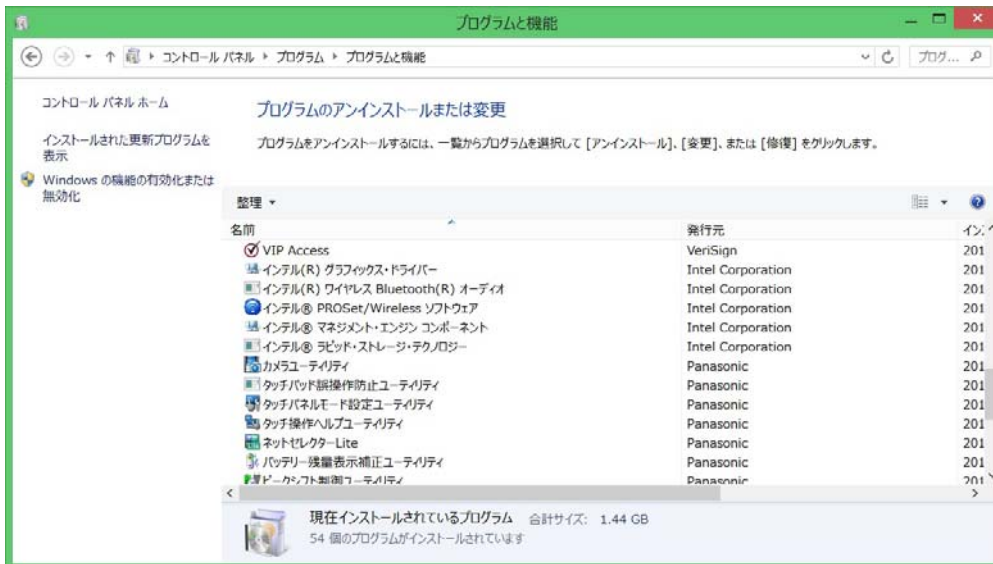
プログラムと機能

コントロール パネル ▸ プログラム ▸ プログラムと機能

プログ... 

コントロール パネル ホーム

インストールされた更新プログラムを表示

Windows の機能の有効化または無効化

プログラムのアンインストールまたは変更

プログラムをアンインストールするには、一覧からプログラムを選択して [アンインストール]、[変更]、または [修復] をクリックします。

整理 ▾

| 名前 | 発行元 | イン |
|---|---|---|
| VIP Access | VeriSign | 201 |
| インテル(R) グラフィックス・ドライバー | Intel Corporation | 201 |
| インテル(R) ワイヤレス Bluetooth(R) オーディオ | Intel Corporation | 201 |
| インテル® PROSet/Wireless ソフトウェア | Intel Corporation | 201 |
| インテル® マネジメント・エンジン コンポーネント | Intel Corporation | 201 |
| インテル® ラピッド・ストレージ・テクノロジー | Intel Corporation | 201 |
| カメラユーティリティ | Panasonic | 201 |
| タッチパッド誤操作防止ユーティリティ | Panasonic | 201 |
| タッチパネルモード設定ユーティリティ | Panasonic | 201 |
| タッチ操作ヘルプユーティリティ | Panasonic | 201 |
| ネットセレクターLite | Panasonic | 201 |
| バッテリー残量表示補正ユーティリティ | Panasonic | 201 |
| ピークシフト制御ユーティリティ | Panasonic | 201 |

現在インストールされているプログラム 合計サイズ: 1.44 GB
54 個のプログラムがインストールされています